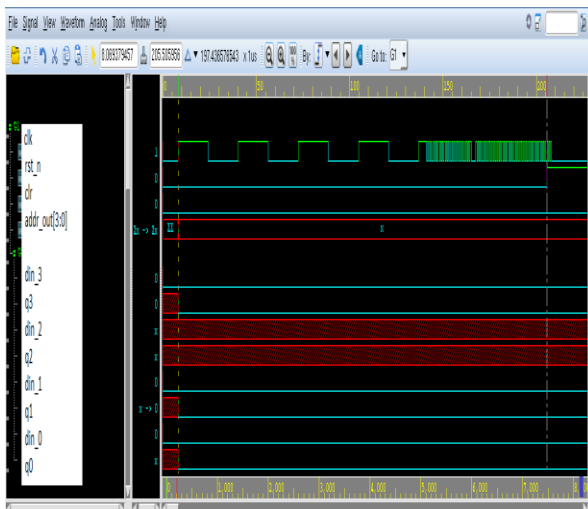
File Signal View Waveform Analog Tools Window Help

8.069379457 105.505956 ▼197.436576543 x 1us By: Go to: G1

50 100 150 200

clk
rst_n
clr
addr_out[3:0]
din_3
q3
din_2
q2
din_1
q1
din_0
q0

1
0
0
1x -> 1x
1
0
x
x
0
x -> 0
0
x

xx
x

0 1,000 2,000 3,000 4,000 5,000 6,000 7,000